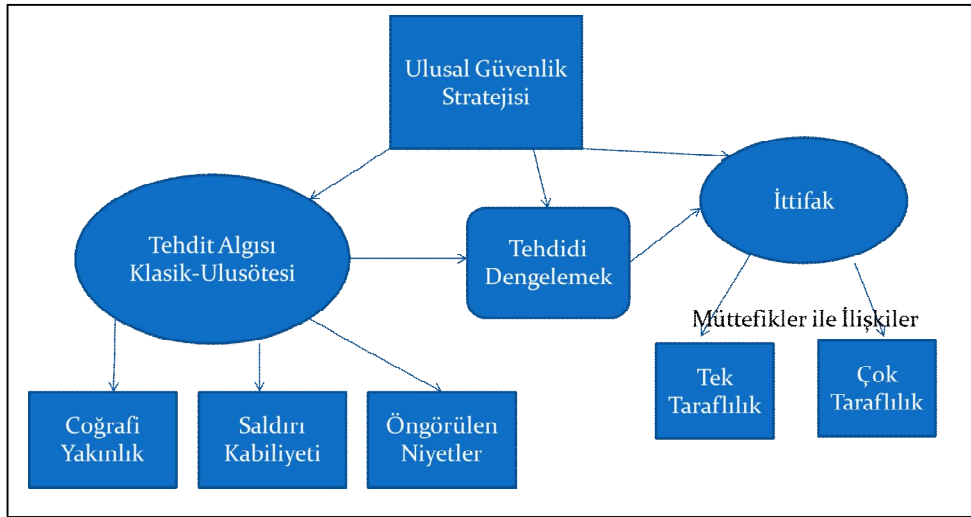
Ulusal Güvenlik Stratejisi

Tehdit Algısı Klasik-Ulusötesi

Tehdidi Dengelemek

İttifak

Müttefikler ile İlişkiler

Tek Taraflılık

Çok Taraflılık

Coğrafi Yakınlık

Saldırı Kabiliyeti

Öngörülen Niyetler